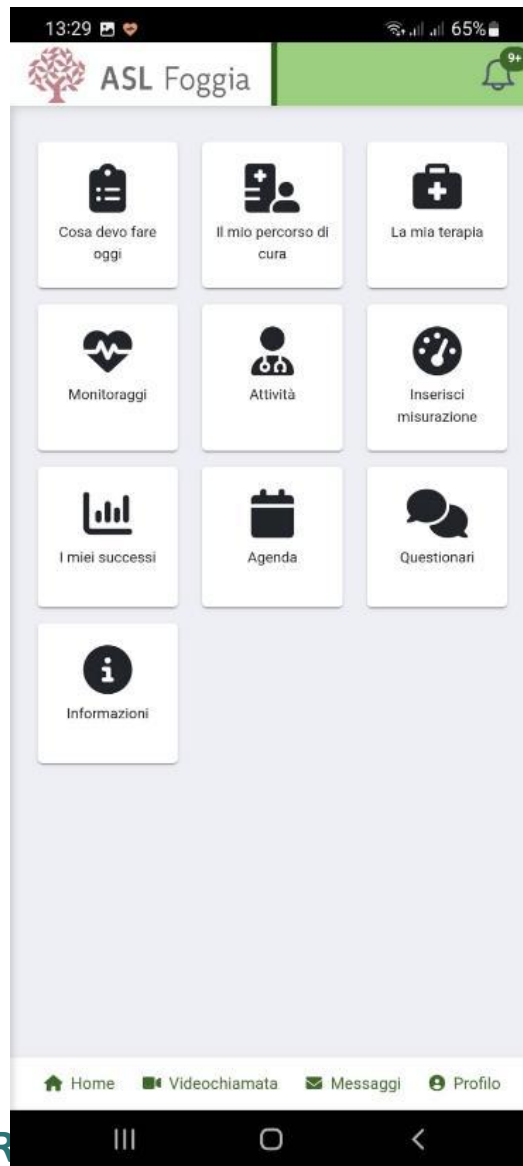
13:29

65%

ASL Foggia

9+

Cosa devo fare oggi

Il mio percorso di cura

La mia terapia

Monitoraggi

Attività

Inserisci misurazione

I miei successi

Agenda

Questionari

Informazioni

Home

Videochiamata

Messaggi

Profilo